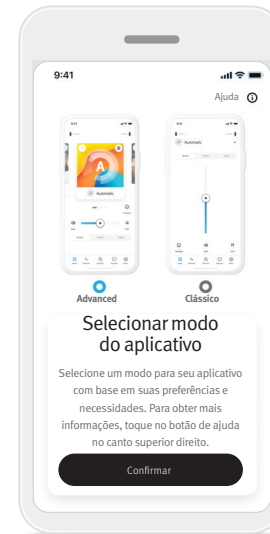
9:41

Ajuda

Automatic

Automatic

Advanced

Clássico

Selecionar modo do aplicativo

Selecione um modo para seu aplicativo com base em suas preferências e necessidades. Para obter mais informações, toque no botão de ajuda no canto superior direito.

Confirmar